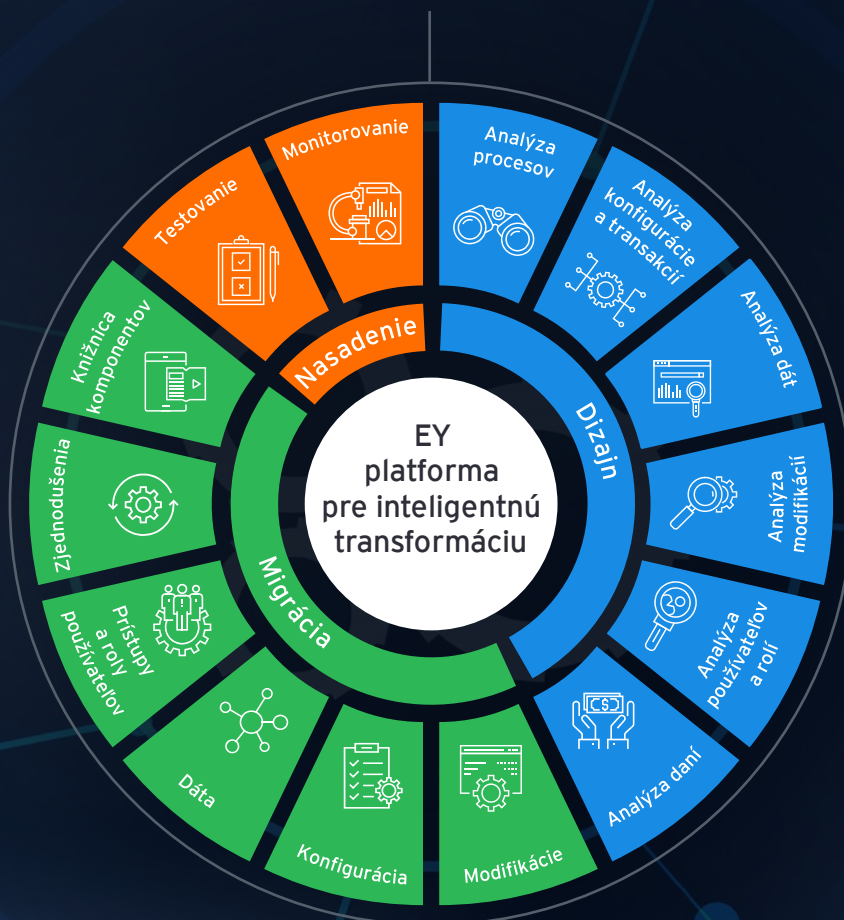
EY
platforma
pre inteligentnú
transformáciu

Dizajn

Analýza procesov

Analýza konfigurácie a transakcií

Analýza dát

Analýza modifikácií

Analýza používateľov a rolí

Analýza daní

Migrácia

Modifikácie

Konfigurácia

Dáta

Prístupy a roly používateľov

Zjednodušenia

Knižnica komponentov

Nasadenie

Testovanie

Monitorovanie